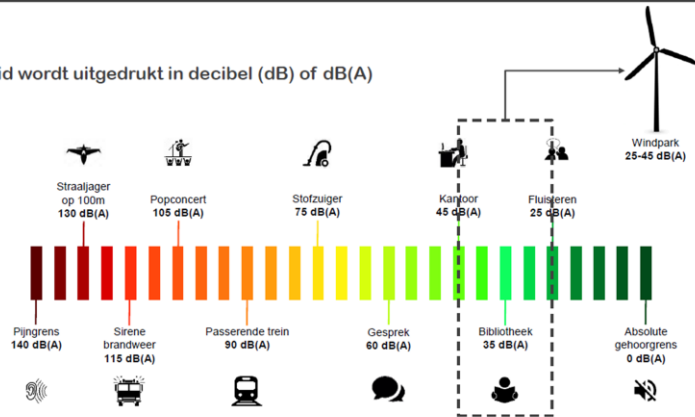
id wordt uitgedrukt in decibel (dB) of dB(A)

Straaljager op 100m
130 dB(A)

Popconcert
105 dB(A)

Stofzuiger
75 dB(A)

Kantoor
45 dB(A)

Fluisteren
25 dB(A)

Windpark
25-45 dB(A)

Pijngrens
140 dB(A)

Sirene brandweer
115 dB(A)

Passerende trein
90 dB(A)

Gesprek
60 dB(A)

Bibliotheek
35 dB(A)

Absolute gehoorgrens
0 dB(A)